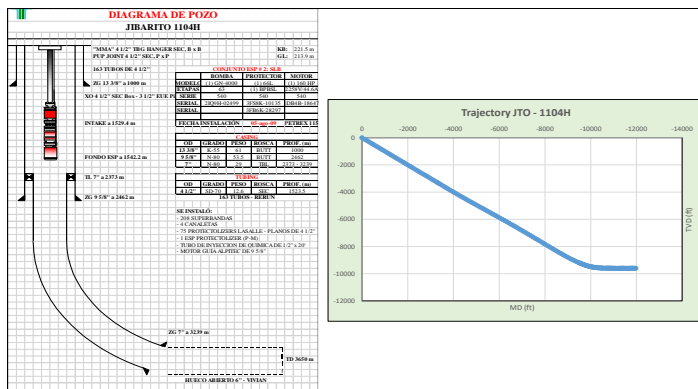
DIAGRAMA DE POZO
JIBARITO 1104H

"MMA" 4 1/2" TBG HANGER SEC. B x B
PUP JOINT 4 1/2" SEC. P x P

KB: 221.5 m
GL: 213.9 m

163 TUBOS DE 4 1/2"

ZG: 13 3/8" a 1000 m

XO 4 1/2" SEC Box - 3 1/2" EUE P

INTAKE a 1529.4 m

FONDO ESP a 1542.2 m

TL 7" a 2373 m

ZG 9 5/8" a 2462 m

CONJUNTO ESP # 2: SLB

| | BOMBA | PROTECTOR | MOTOR |
|---|---|---|---|
| MODELO | (1) GN-4000 | (1) 66L | (1) 100 HP |
| ETAPAS | 63 | (1) BFHSL | 2278V/44.6A |
| SERIE | 540 | 540 | 540 |
| SERIAL | 2BQ9H-02499 | 2FSBK-10135 | DB8B-1864 |
| SERIAL | | 3FBHK-28297 | |
| FECHA INSTALACION | 05-ago-09 | | PETREX 115 |

CASING

| OD | GRADO | PESO | ROSCA | PROF. (m) |
|---|---|---|---|---|
| 13 3/8" | K-55 | 61 | BUTT | 1000 |
| 9 5/8" | N-80 | 53.5 | BUTT | 2462 |
| 7" | N-80 | 29 | TBL | 2373 - 3239 |

TUBING

| OD | GRADO | PESO | ROSCA | PROF. (m) |
|---|---|---|---|---|
| 4 1/2" | TP-70 | 12.6 | SEC | 1523.5 |
| | | 163 TUBOS - RERUN | | |

SE INSTALÓ:
- 208 SUPERBANDAS
- 4 CANALETAS
- 75 PROTECTOLIZERS LASALLE - PLANOS DE 4 1/2"
- 1 ESP PROTECTOLIZER (P-M)
- TUBO DE INYECCION DE QUIMICA DE 1/2" a 2/l
- MOTOR GUIA ALPITEC DE 9 5/8"

ZG: 7" a 3239 m

TD 3650 m

HUECO ABIERTO 6" - VIVIAN

Trajectory JTO - 1104H

0 -2000 -4000 -6000 -8000 -10000 -12000 -14000

0
-2000
-4000
-6000
-8000
-10000
-12000

TVD (ft)

MD (ft)